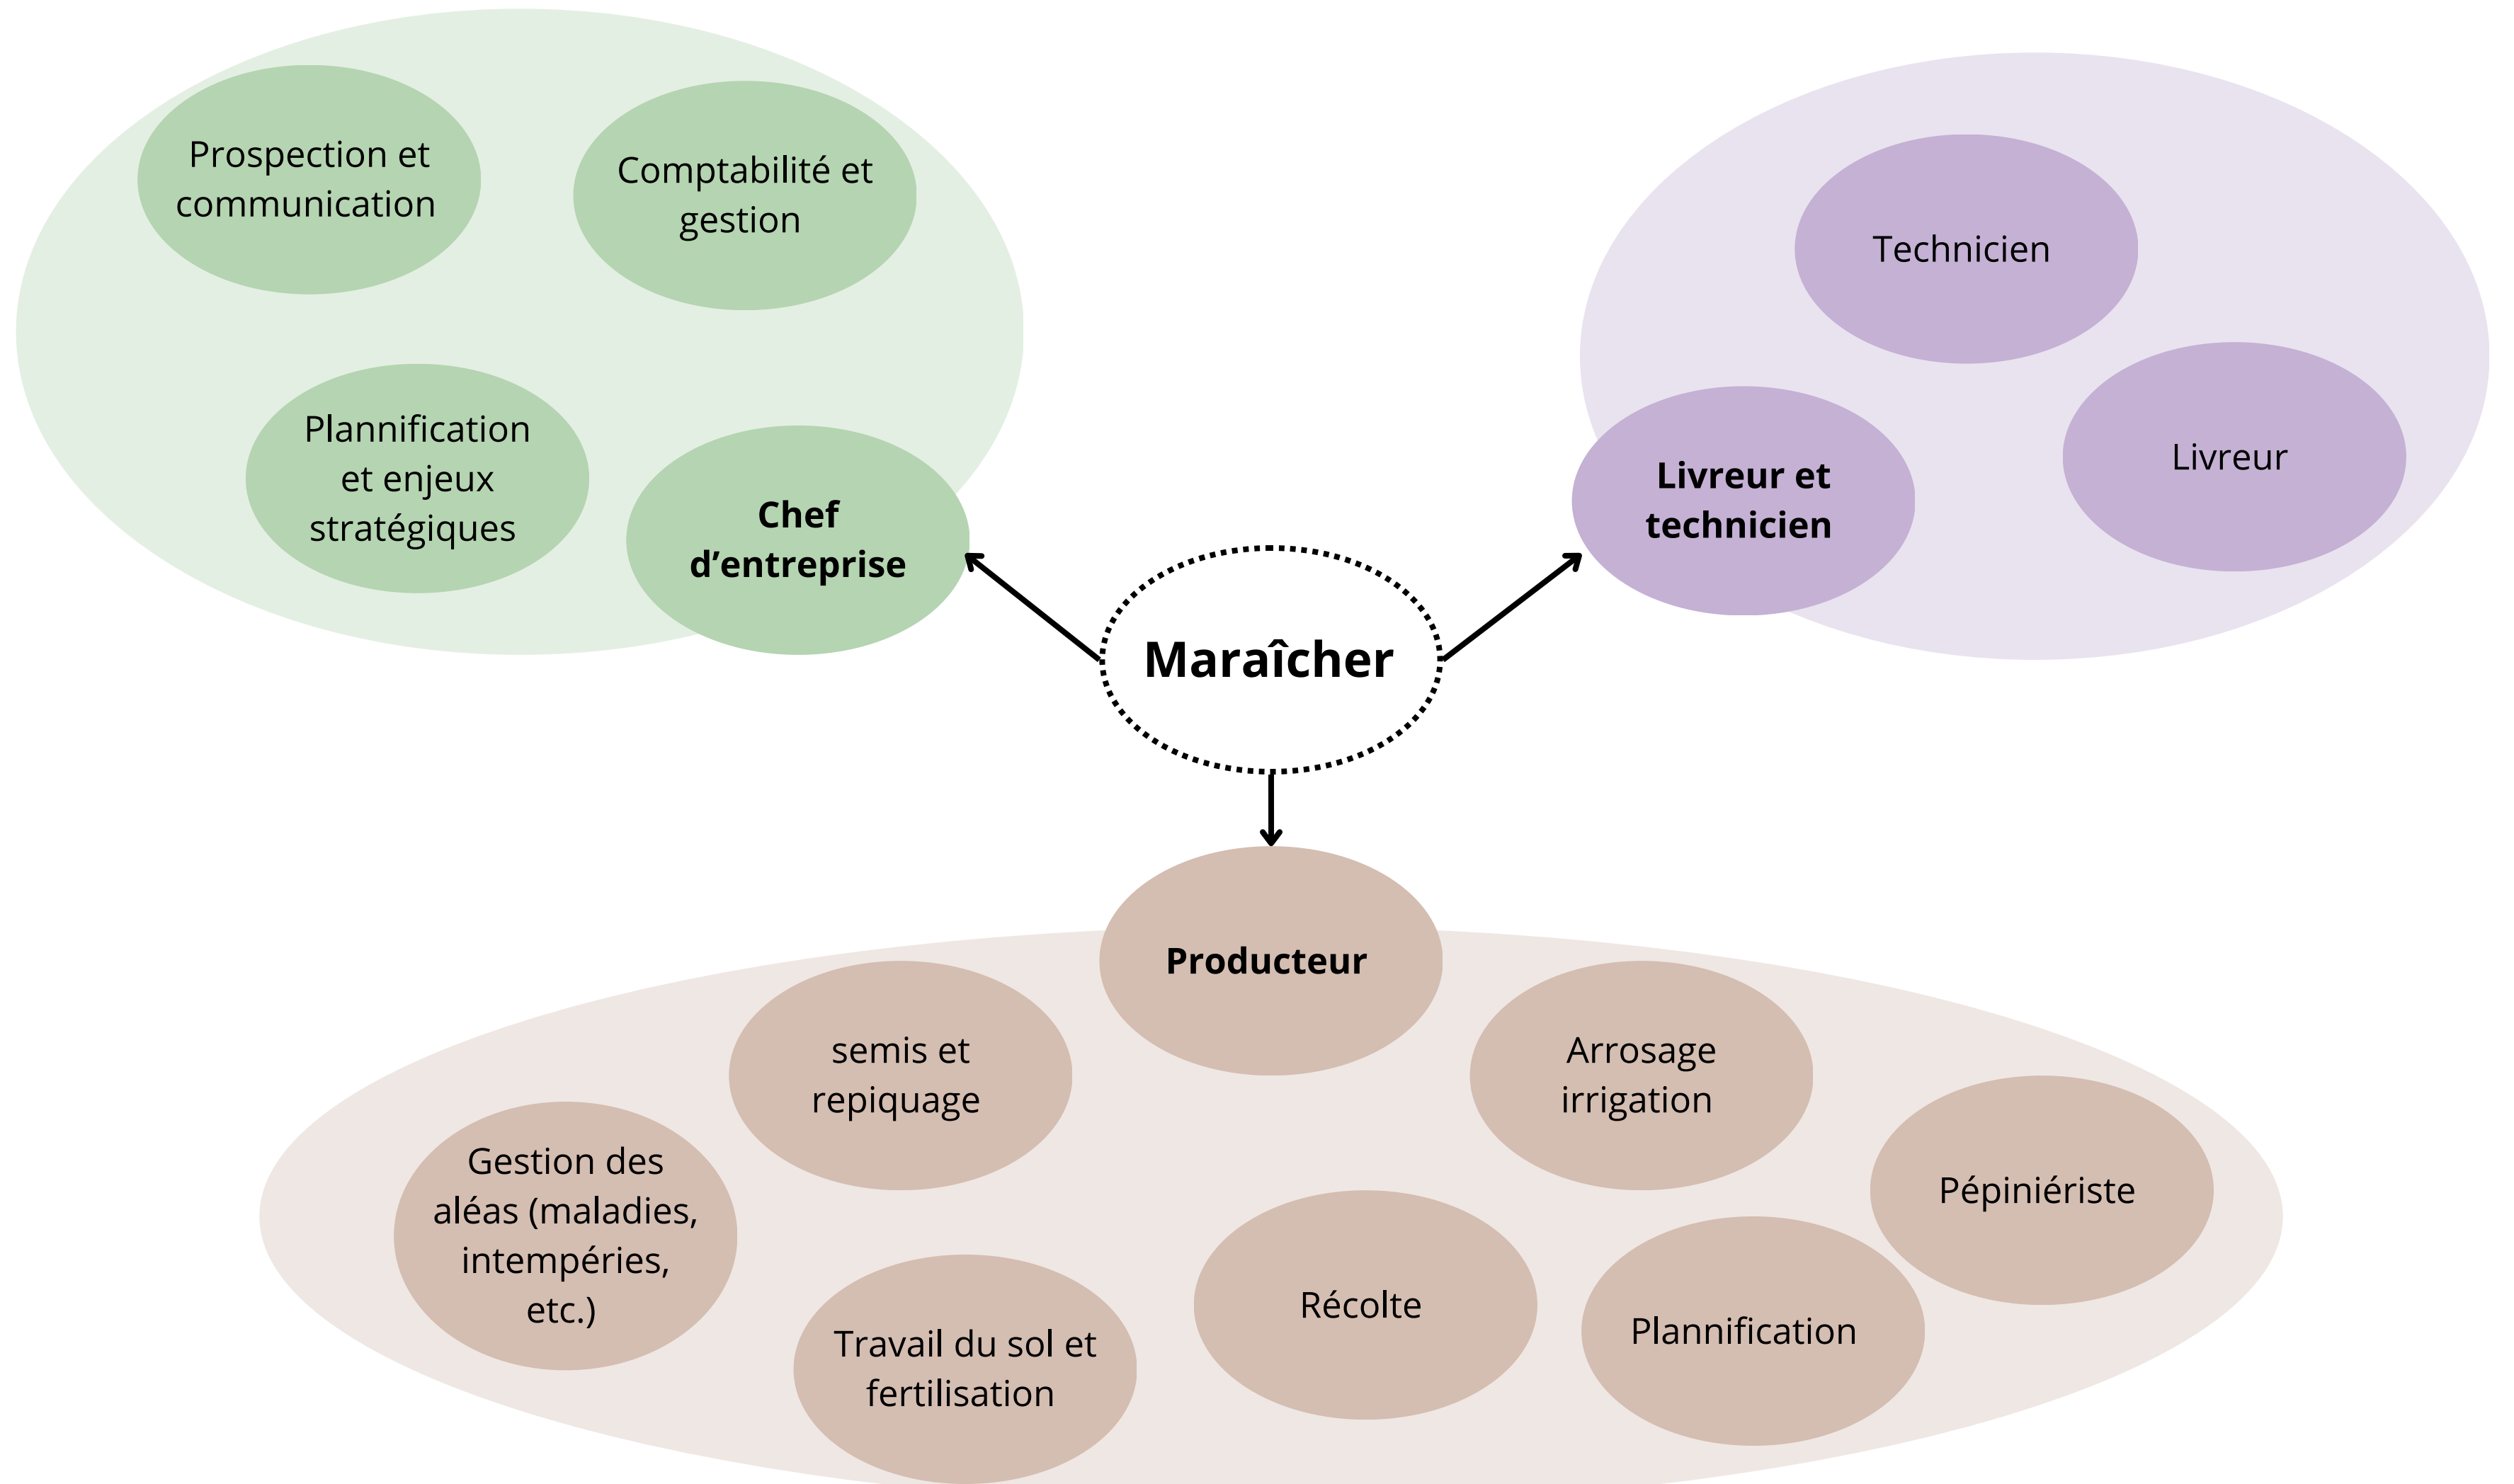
Prospection et communication

Comptabilité et gestion

Plannification et enjeux stratégiques

**Chef d'entreprise**

Technicien

Livreur

**Livreur et technicien**

**Maraîcher**

**Producteur**

semis et repiquage

Arrosage irrigation

Gestion des aléas (maladies, intempéries, etc.)

Pépiniériste

Récolte

Plannification

Travail du sol et fertilisation